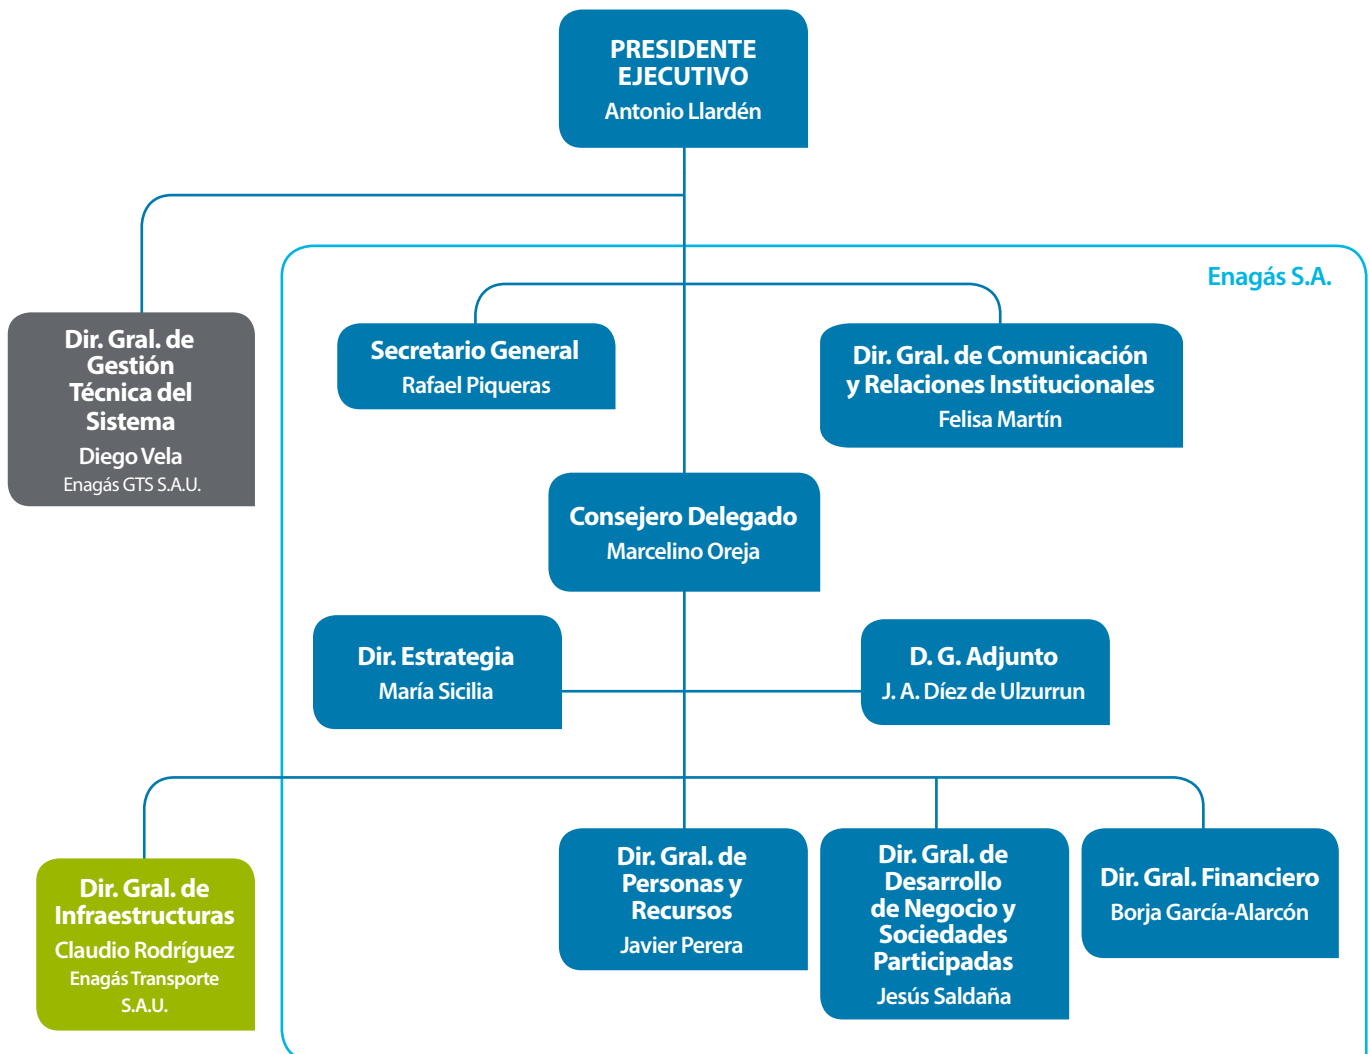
PRESIDENTE EJECUTIVO
Antonio Llardén

Enagás S.A.

Dir. Gral. de Gestión Técnica del Sistema
Diego Vela
Enagás GTS S.A.U.

Secretario General
Rafael Piqueras

Dir. Gral. de Comunicación y Relaciones Institucionales
Felisa Martín

Consejero Delegado
Marcelino Oreja

Dir. Estrategia
María Sicilia

D. G. Adjunto
J. A. Díez de Ulzurrun

Dir. Gral. de Infraestructuras
Claudio Rodríguez
Enagás Transporte S.A.U.

Dir. Gral. de Personas y Recursos
Javier Perera

Dir. Gral. de Desarrollo de Negocio y Sociedades Participadas
Jesús Saldaña

Dir. Gral. Financiero
Borja García-Alarcón